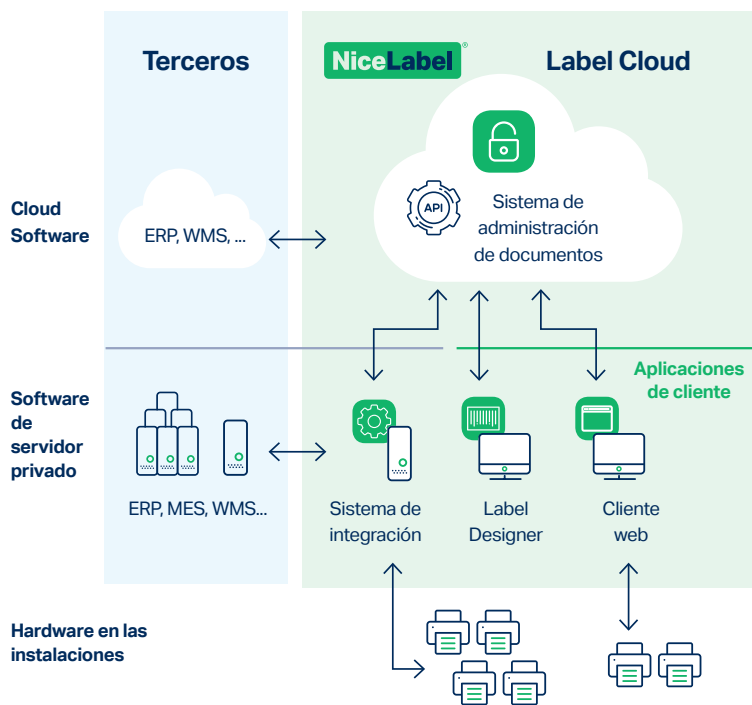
Terceros

NiceLabel®

Label Cloud

Cloud Software

ERP, WMS, ...

API

Sistema de administración de documentos

Aplicaciones de cliente

Software de servidor privado

ERP, MES, WMS...

Sistema de integración

Label Designer

Cliente web

Hardware en las instalaciones